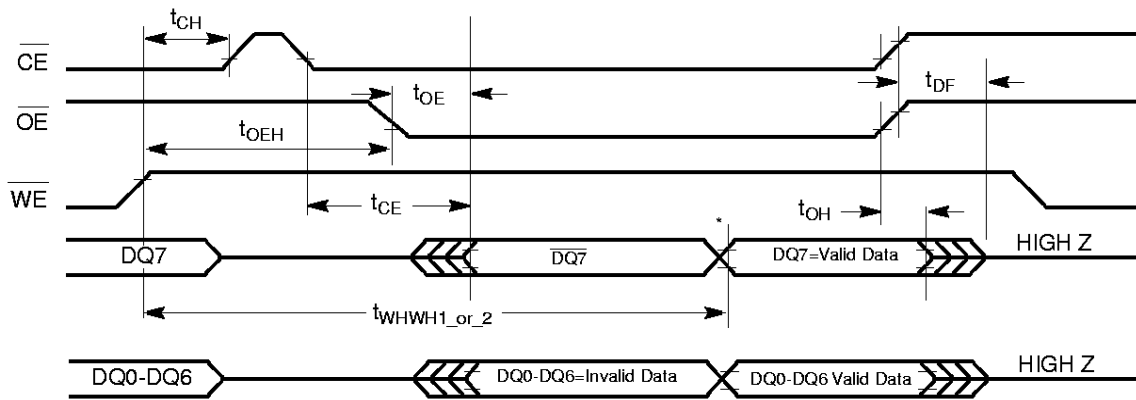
$t_{CH}$

$\overline{CE}$

$t_{OE}$

$t_{DF}$

$\overline{OE}$

$t_{OEH}$

$\overline{WE}$

$t_{CE}$

$t_{OH}$

*

DQ7

$\overline{DQ7}$

DQ7=Valid Data

HIGH Z

$t_{WHWH1\_or\_2}$

DQ0-DQ6

DQ0-DQ6=Invalid Data

DQ0-DQ6 Valid Data

HIGH Z